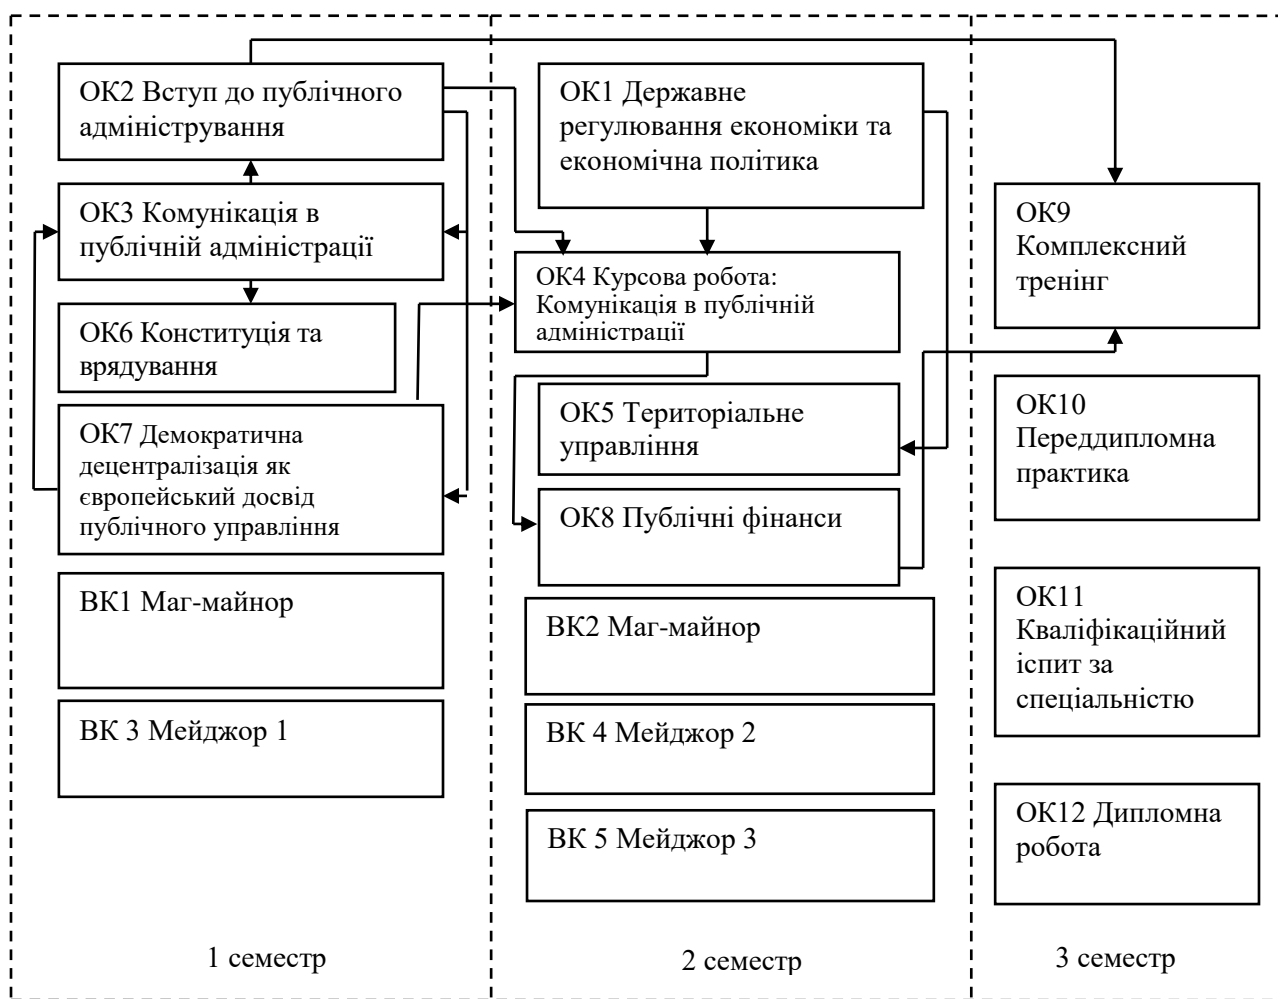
ОК2 Вступ до публічного адміністрування

ОК3 Комунікація в публічній адміністрації

ОК6 Конституція та врядування

ОК7 Демократична децентралізація як європейський досвід публічного управління

ВК1 Маг-майнор

ВК 3 Мейджор 1

1 семестр

ОК1 Державне регулювання економіки та економічна політика

ОК4 Курсова робота: Комунікація в публічній адміністрації

ОК5 Територіальне управління

ОК8 Публічні фінанси

ВК2 Маг-майнор

ВК 4 Мейджор 2

ВК 5 Мейджор 3

2 семестр

ОК9 Комплексний тренінг

ОК10 Переддипломна практика

ОК11 Кваліфікаційний іспит за спеціальністю

ОК12 Дипломна робота

3 семестр